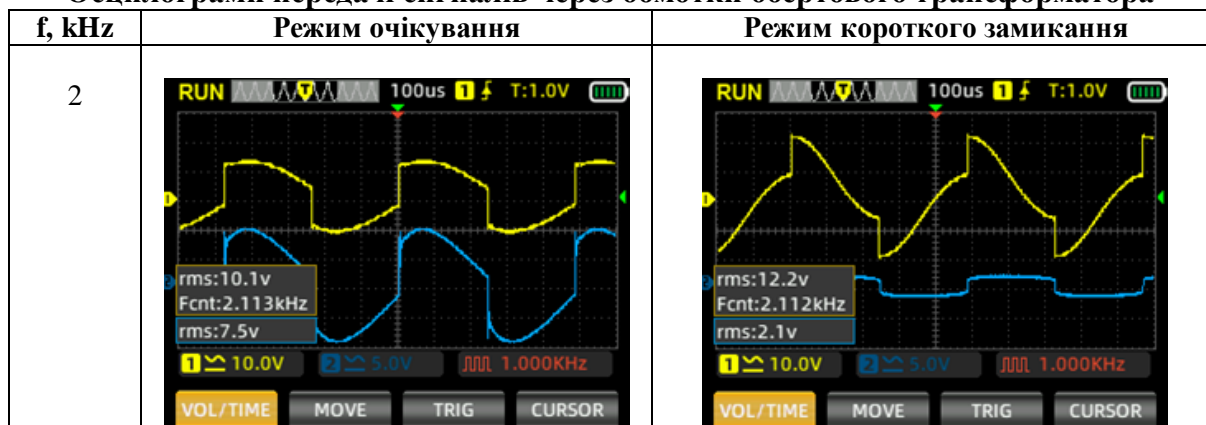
Осцилограми переда п сигналь через обмотки обертового трансформатора

| f, kHz | Режим очікування | Режим короткого замикання |
|---|---|---|
| 2 | RUN 100us 1 T:1.0V rms:10.1v Fcnt:2.113kHz rms:7.5v 1 10.0V 2 5.0V 1.000KHz VOL/TIME MOVE TRIG CURSOR | RUN 100us 1 T:1.0V rms:12.2v Fcnt:2.112kHz rms:2.1v 1 10.0V 2 5.0V 1.000KHz VOL/TIME MOVE TRIG CURSOR |